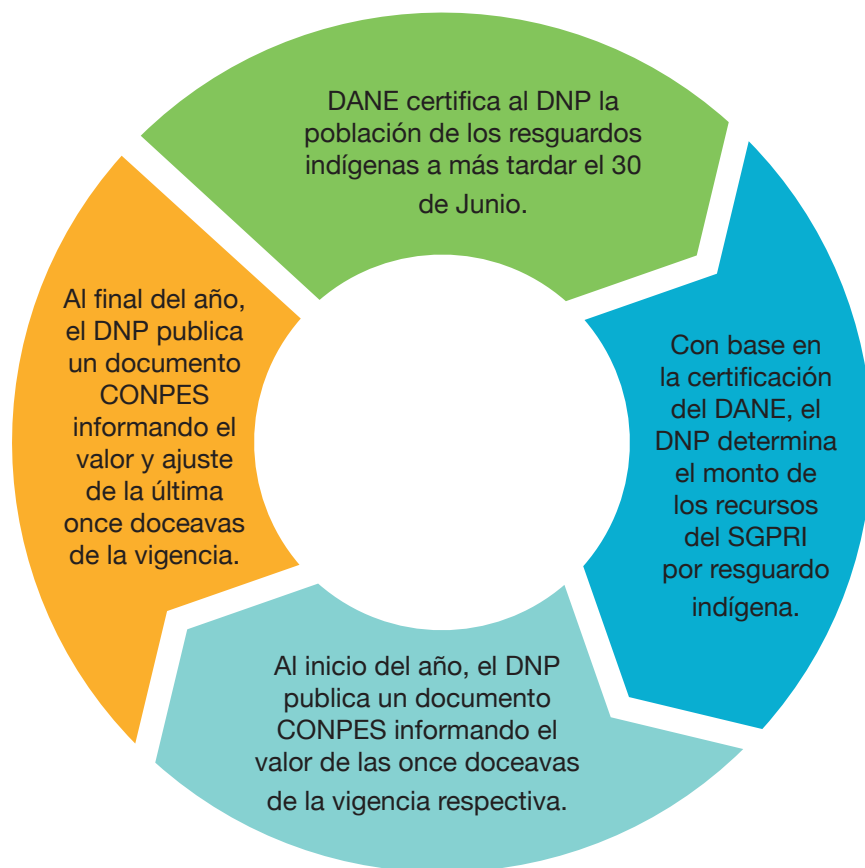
DANE certifica al DNP la población de los resguardos indígenas a más tardar el 30 de Junio.

Con base en la certificación del DANE, el DNP determina el monto de los recursos del SGPRI por resguardo indígena.

Al inicio del año, el DNP publica un documento CONPES informando el valor de las once doceavas de la vigencia respectiva.

Al final del año, el DNP publica un documento CONPES informando el valor y ajuste de la última once doceavas de la vigencia.